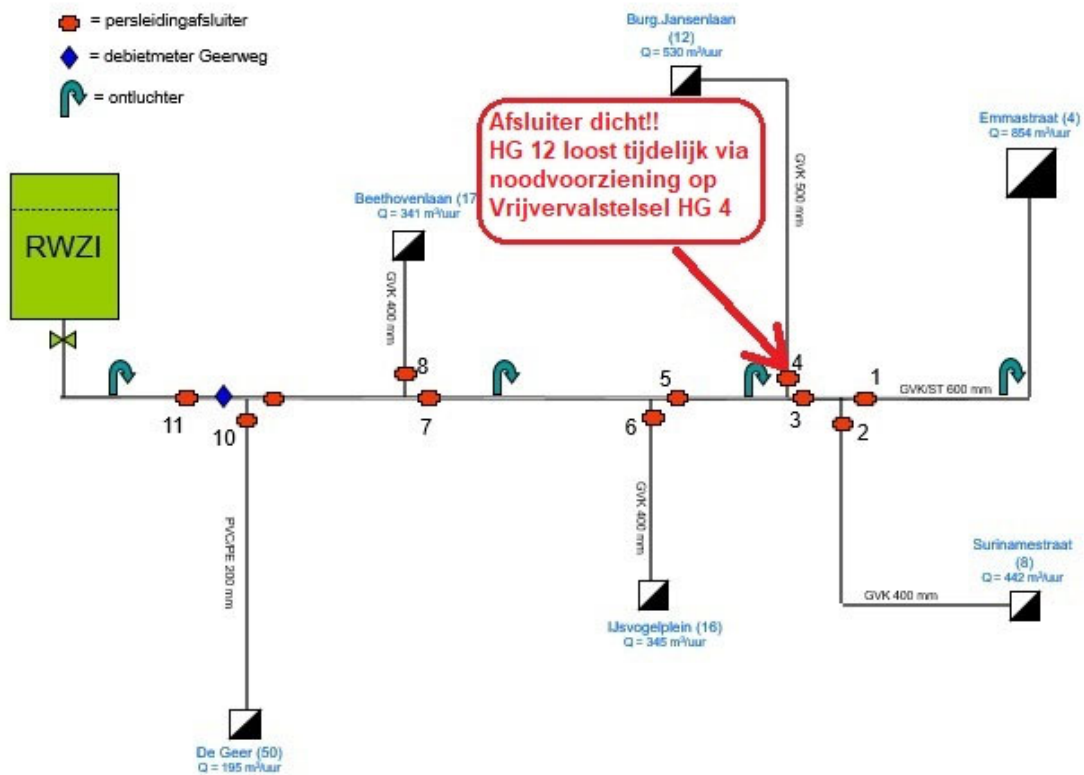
= persleidingafsluiter

= debietmeter Geerweg

= ontluchter

Burg.Jansenlaan
(12)
Q = 530 m³/uur

Afsluiter dicht!!
HG 12 loost tijdelijk via noodvoorziening op Vrijvervalstelsel HG 4

Emmastraat (4)
Q = 854 m³/uur

GVK 500 mm

Beethovenlaan (17
Q = 341 m³/uur

RWZI

GVK 400 mm

8

4

5

1

GVK/ST 600 mm

11

10

7

6

3

2

PVC/PE 200 mm

GVK 400 mm

Surinamestraat
(8)
Q = 442 m³/uur

GVK 400 mm

IJsvogelplein (16)
Q = 345 m³/uur

De Geer (50)
Q = 195 m³/uur